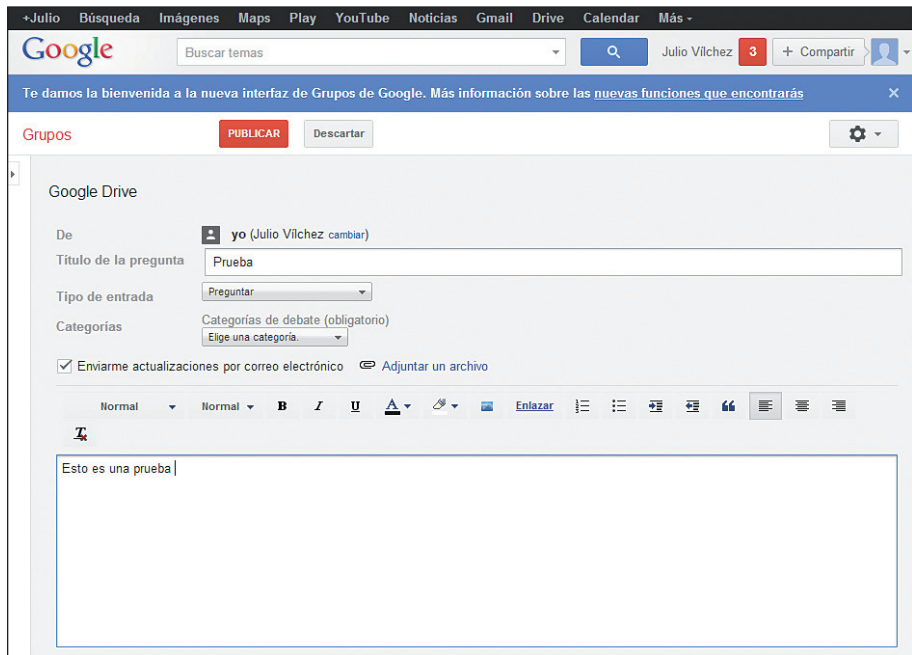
+Julio Búsqueda Imágenes Maps Play YouTube Noticias Gmail Drive Calendar Más

Google

Buscar temas

Julio Vilchez 3 + Compartir

Te damos la bienvenida a la nueva interfaz de Grupos de Google. Más información sobre las nuevas funciones que encontrarás ×

Grupos PUBLICAR Descartar

Google Drive

De yo (Julio Vilchez cambiar)

Título de la pregunta Prueba

Tipo de entrada Preguntar

Categorías Categorías de debate (obligatorio)
Elige una categoría.

Enviarme actualizaciones por correo electrónico Adjuntar un archivo

Normal Normal B I U A Enlazar

Esto es una prueba